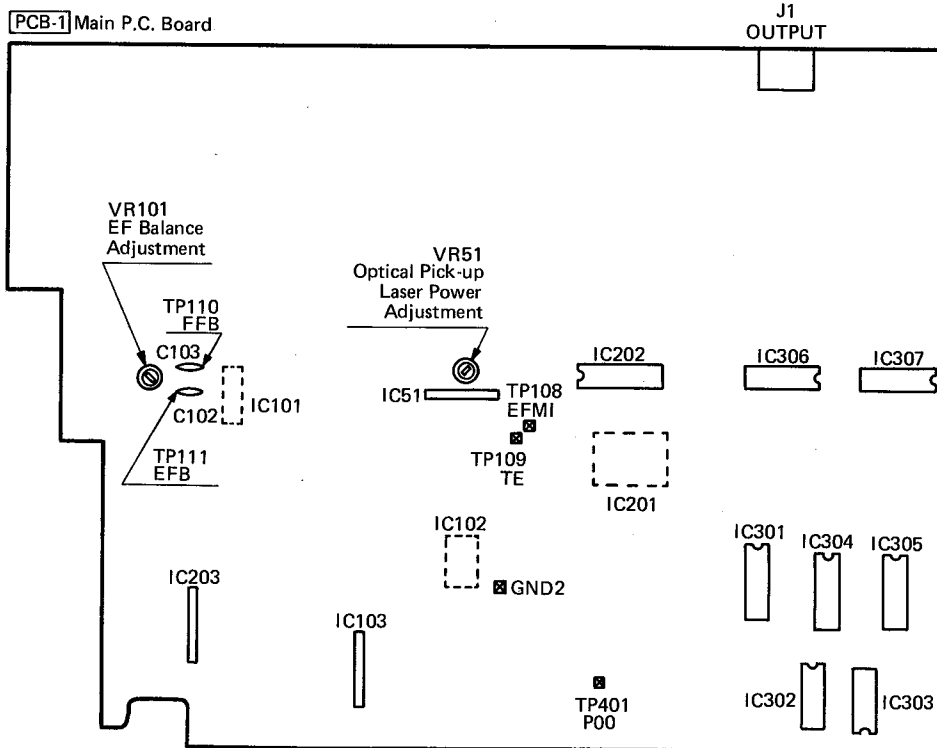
PCB-1 Main P.C. Board

J1
OUTPUT

VR101
EF Balance
Adjustment

TP110
FFB

C103

C102

IC101

TP111
EFB

VR51
Optical Pick-up
Laser Power
Adjustment

IC51

TP108
EFMI

TP109
TE

IC202

IC201

IC306

IC307

IC102

GND2

IC203

IC103

TP401
P00

IC301

IC304

IC305

IC302

IC303